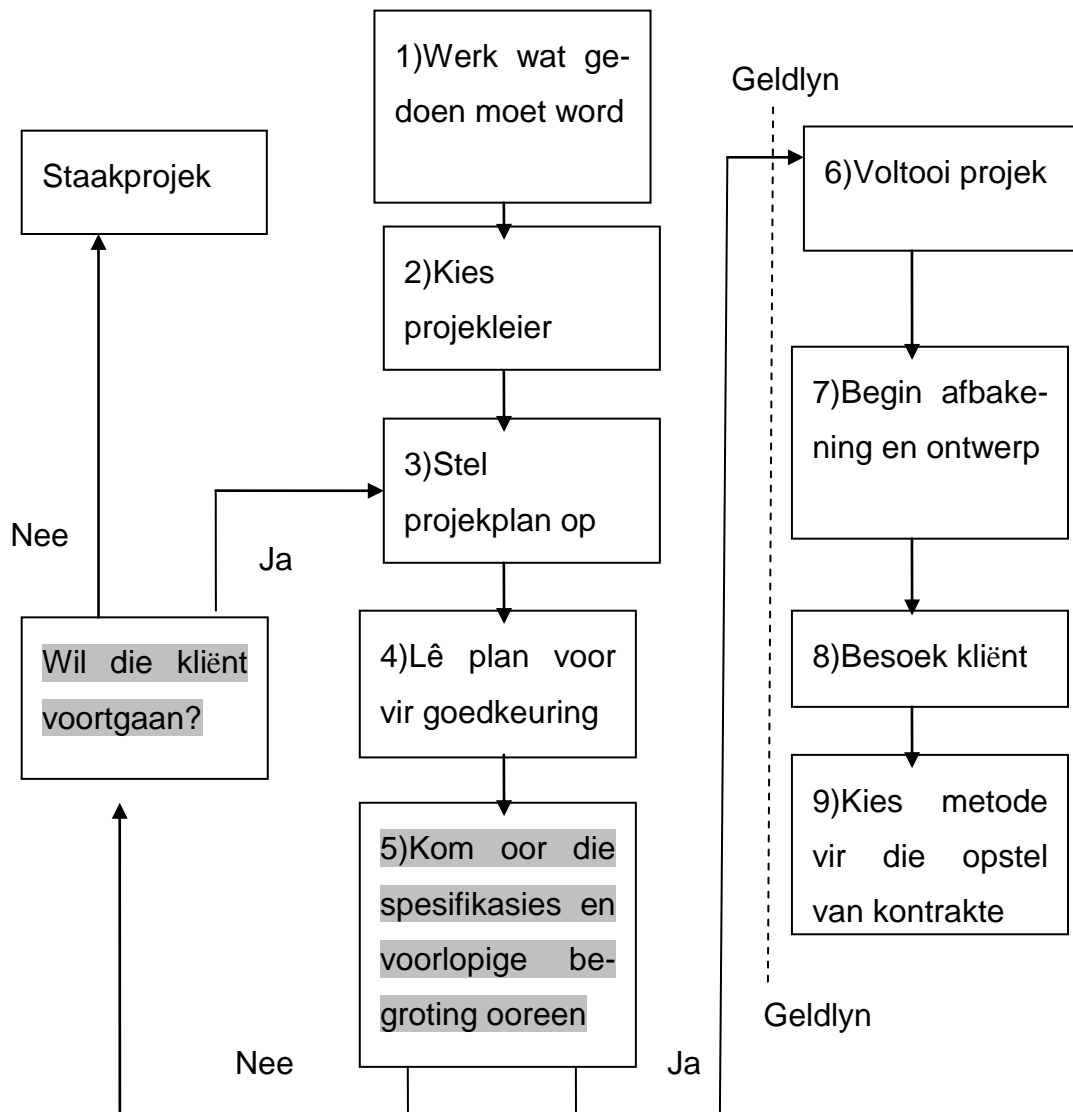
1)Werk wat gedoen moet word

Geldlyn

Staakprojek

6)Voltooi projek

2)Kies projekleier

7)Begin afbakening en ontwerp

3)Stel projekplan op

Nee

Ja

Wil die kliënt voortgaan?

4)Lê plan voor vir goedkeuring

8)Besoek kliënt

9)Kies metode vir die opstel van kontrakte

5)Kom oor die spesifikasies en voorlopige begroting ooreen

Geldlyn

Nee

Ja